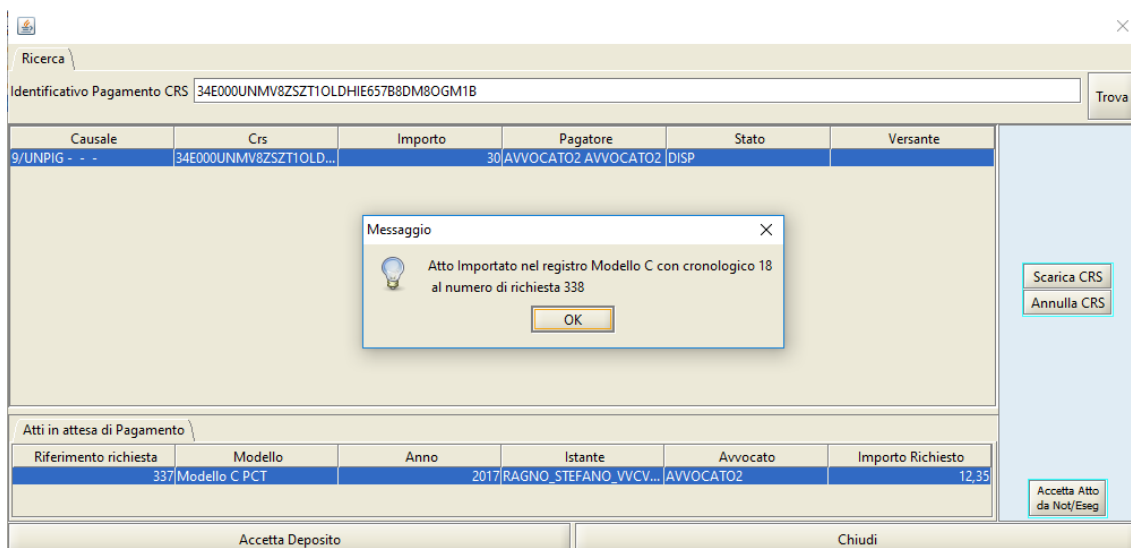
Ricerca

Identificativo Pagamento CRS 34E000UNMV8ZSZT1OLDHIE657B8DM8OGM1B

Trova

| Causale | Crs | Importo | Pagatore | Stato | Versante |
|---|---|---|---|---|---|
| 9/UNPIG - - - | 34E000UNMV8ZSZT1OLD... | 30 | AVVOCATO2 AVVOCATO2 | DISP | |

Messaggio

Atto Importato nel registro Modello C con cronologico 18 al numero di richiesta 338

OK

Scarica CRS

Annulla CRS

Atti in attesa di Pagamento

| Riferimento richiesta | Modello | Anno | Istante | Avvocato | Importo Richiesto |
|---|---|---|---|---|---|
| 337 | Modello C PCT | 2017 | RAGNO_STEFANO_VVCV... | AVVOCATO2 | 12,35 |

Accetta Atto da Not/Eseg

Accetta Deposito

Chiudi